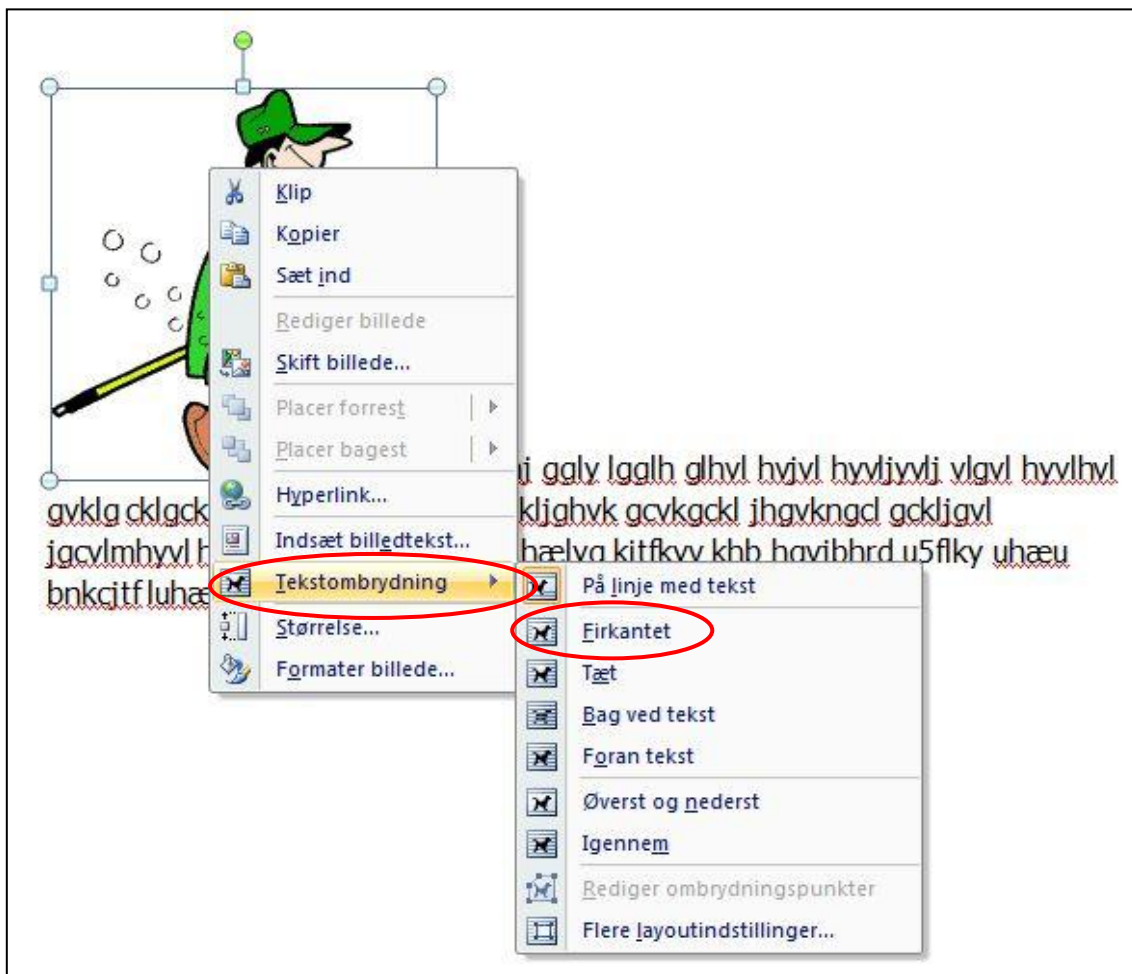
Klip
Kopier
Sæt ind
Rediger billede
Skift billede...
Placer forrest
Placer bagest
Hyperlink...
Indsæt billedtekst...
Tekstombrydning
Størrelse...
Formater billede...

gi ggly lgglh glhvl hvjvl hvvljvvlj vlgvl hvvlhvl
gvklg cklgck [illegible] kljghvk gcvkgckl jhgvkngcl gckljgvl
jgcvlmhvvl h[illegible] hælvg kitfkvv khb hgvibhrd u5flky uhæu
bnkcjtf luhæ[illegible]

På linje med tekst
Firkantet
Tæt
Bag ved tekst
Foran tekst
Øverst og nederst
Igennem
Rediger ombrydningspunkter
Flere layoutindstillinger...